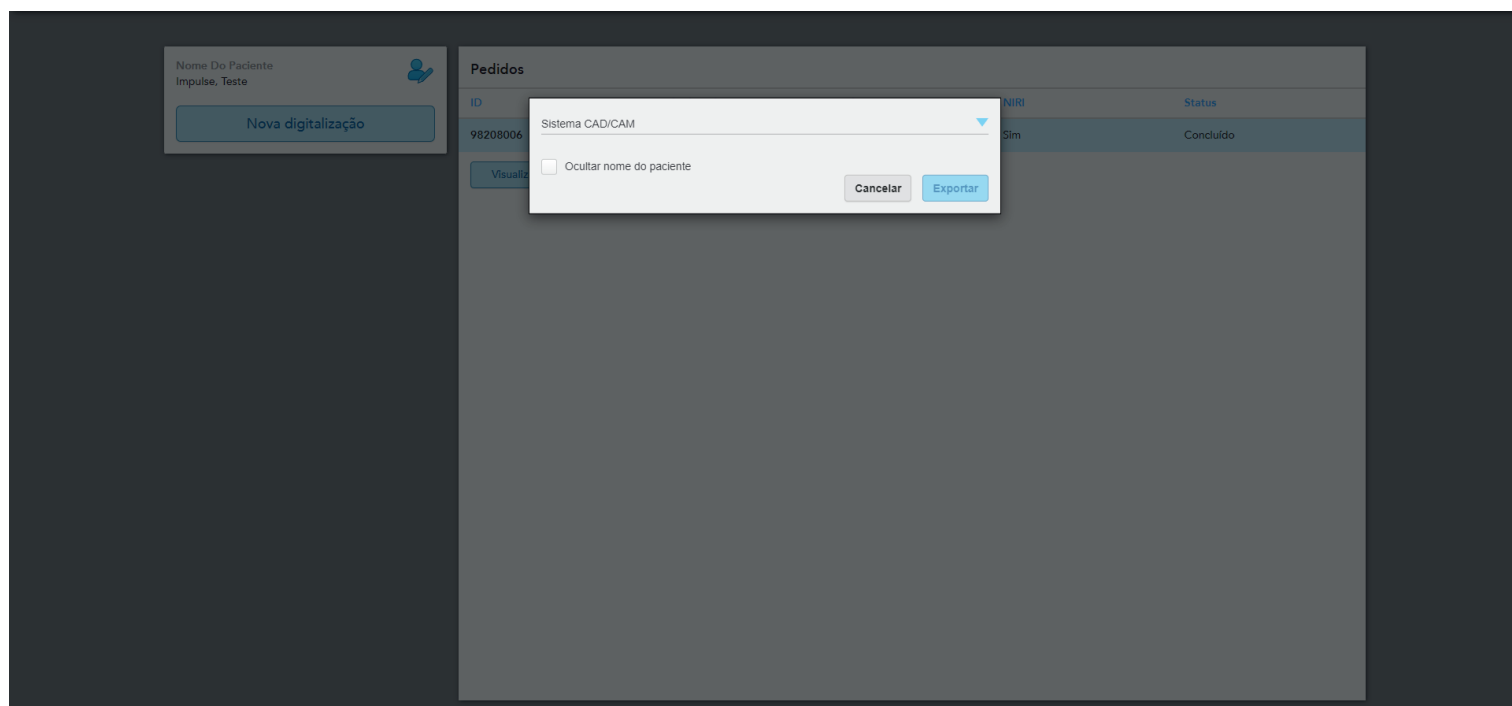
Nome Do Paciente
Impulse, Teste

Nova digitalização

Pedidos

| ID | NIRI | Status |
|---|---|---|
| 98208006 | Sim | Concluído |

Visualiz

Sistema CAD/CAM

Ocultar nome do paciente

Cancelar

Exportar